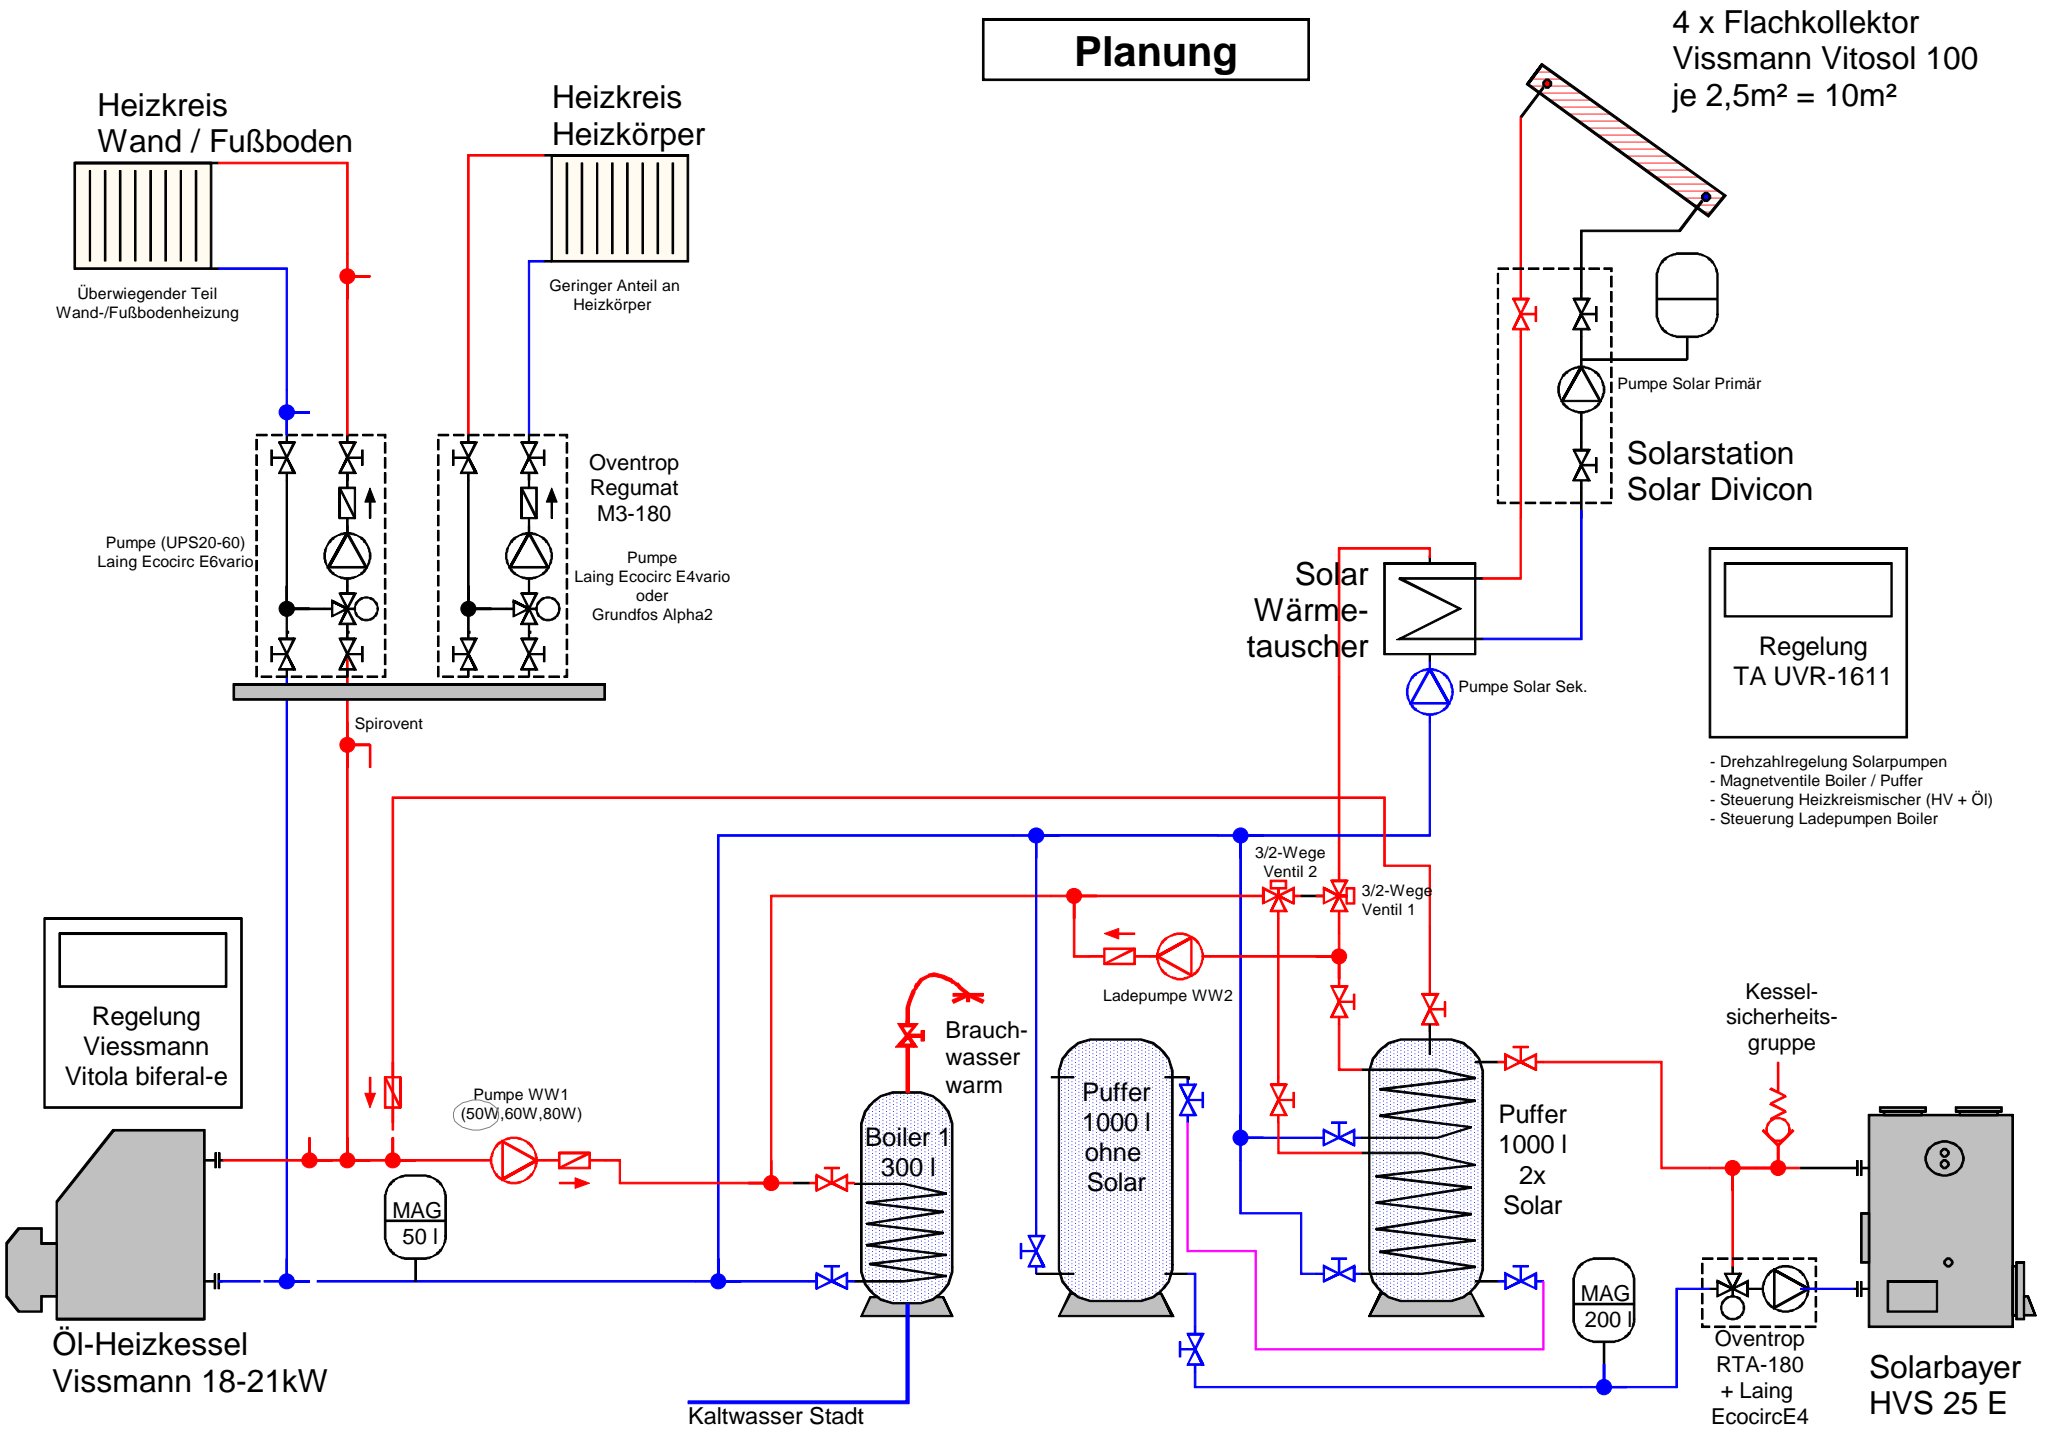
Planung

4 x Flachkollektor
Vissmann Vitosol 100
je 2,5m² = 10m²

Heizkreis
Wand / Fußboden

Überwiegender Teil
Wand-/Fußbodenheizung

Heizkreis
Heizkörper

Geringer Anteil an
Heizkörper

Pumpe Solar Primär

Solarstation
Solar Divicon

Oventrop
Regumat
M3-180

Pumpe (UPS20-60)
Laing Ecocirc E6vario

Pumpe
Laing Ecocirc E4vario
oder
Grundfos Alpha2

Solar
Wärmetauscher

Pumpe Solar Sek.

Regelung
TA UVR-1611

- Drehzahlregelung Solarpumpen
- Magnetventile Boiler / Puffer
- Steuerung Heizkreismischer (HV + Öl)
- Steuerung Ladepumpen Boiler

Spirovent

3/2-Wege
Ventil 2

3/2-Wege
Ventil 1

Ladepumpe WW2

Regelung
Viessmann
Vitola biferal-e

Pumpe WW1
(50W,60W,80W)

Brauchwasser
warm

Kesselsicherheitsgruppe

MAG
50 l

Boiler 1
300 l

Puffer
1000 l
ohne
Solar

Puffer
1000 l
2x
Solar

MAG
200 l

Öl-Heizkessel
Vissmann 18-21kW

Kaltwasser Stadt

Oventrop
RTA-180
+ Laing
EcocircE4

Solarbayer
HVS 25 E